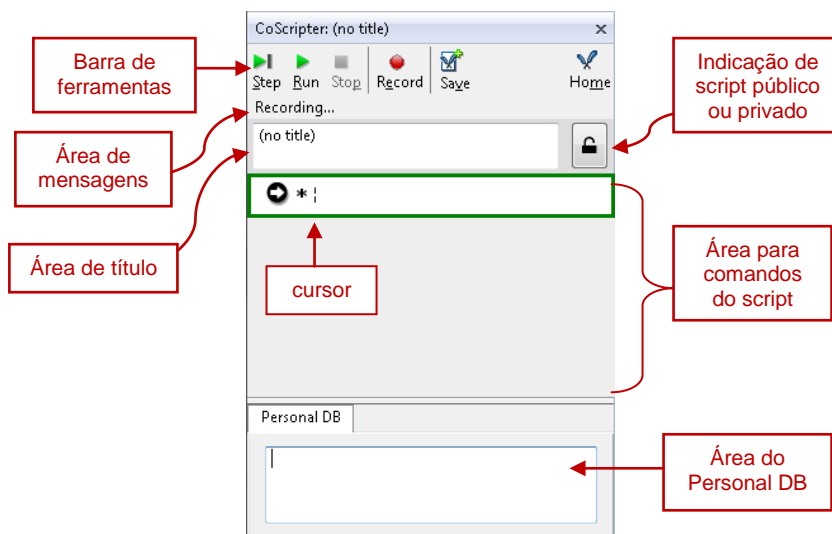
CoScripter: (no title) ×

Barra de ferramentas

Step Run Stop Record Save Home

Indicação de script público ou privado

Recording...

Área de mensagens

(no title)

Área de título

* ¦

cursor

Área para comandos do script

Personal DB

Área do Personal DB